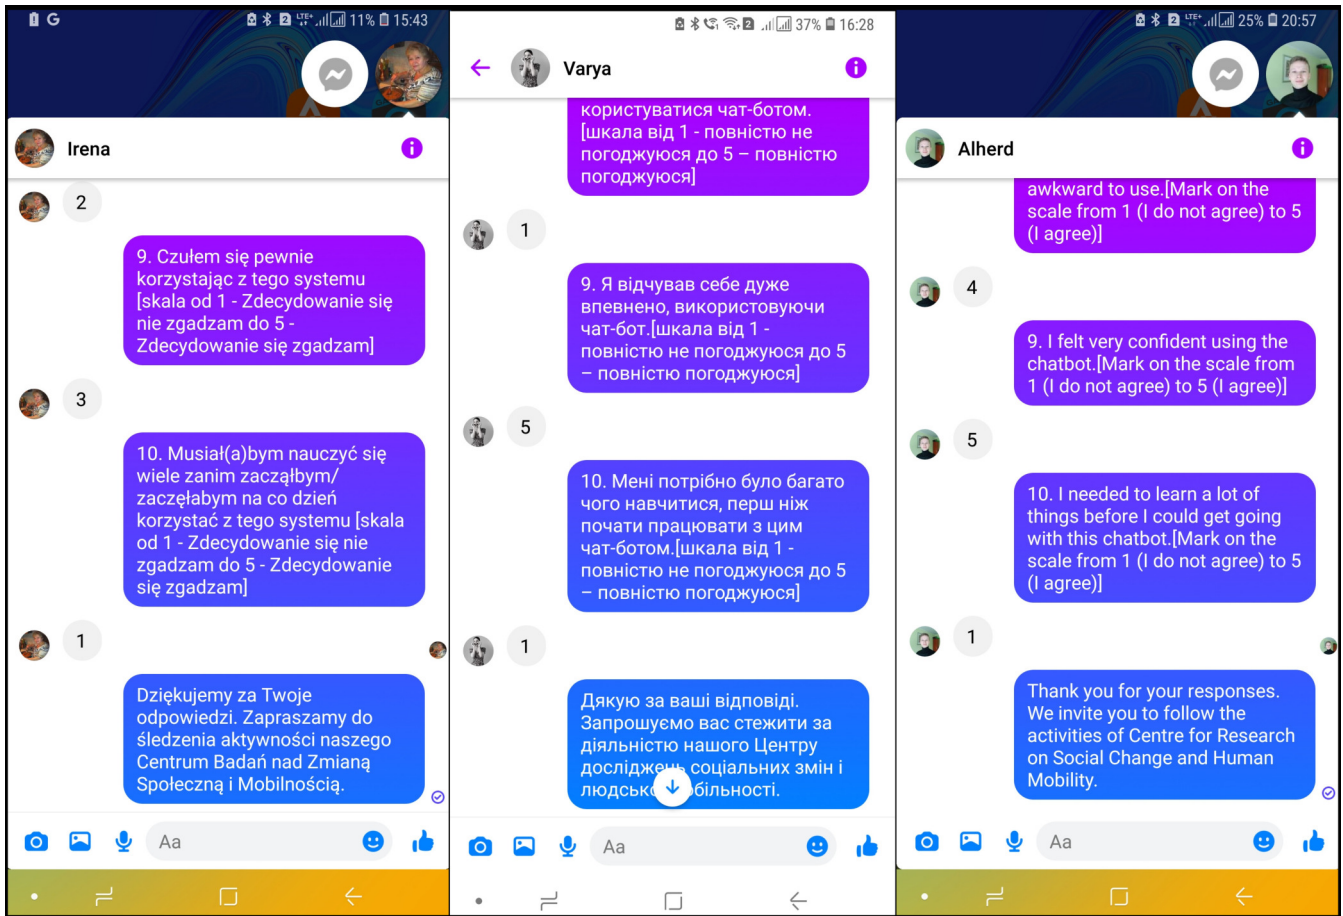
G 11% 15:43

Irena

2

9. Czułem się pewnie korzystając z tego systemu [skala od 1 - Zdecydowanie się nie zgadzam do 5 - Zdecydowanie się zgadzam]

3

10. Musiał(a)bym nauczyć się wiele zanim zacząłbym/zaczęłabym na co dzień korzystać z tego systemu [skala od 1 - Zdecydowanie się nie zgadzam do 5 - Zdecydowanie się zgadzam]

1

Dziękujemy za Twoje odpowiedzi. Zapraszamy do śledzenia aktywności naszego Centrum Badań nad Zmianą Społeczną i Mobilnością.

Aa

37% 16:28

Varya

користуватися чат-ботом. [шкала від 1 - повністю не погоджуюся до 5 – повністю погоджуюся]

1

9. Я відчував себе дуже впевнено, використовуючи чат-бот.[шкала від 1 - повністю не погоджуюся до 5 – повністю погоджуюся]

5

10. Мені потрібно було багато чого навчитися, перш ніж почати працювати з цим чат-ботом.[шкала від 1 - повністю не погоджуюся до 5 – повністю погоджуюся]

1

Дякую за ваші відповіді. Запрошуємо вас стежити за діяльністю нашого Центру досліджен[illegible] соціальних змін і людськ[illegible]обільності.

Aa

25% 20:57

Alherd

awkward to use.[Mark on the scale from 1 (I do not agree) to 5 (I agree)]

4

9. I felt very confident using the chatbot.[Mark on the scale from 1 (I do not agree) to 5 (I agree)]

5

10. I needed to learn a lot of things before I could get going with this chatbot.[Mark on the scale from 1 (I do not agree) to 5 (I agree)]

1

Thank you for your responses. We invite you to follow the activities of Centre for Research on Social Change and Human Mobility.

Aa